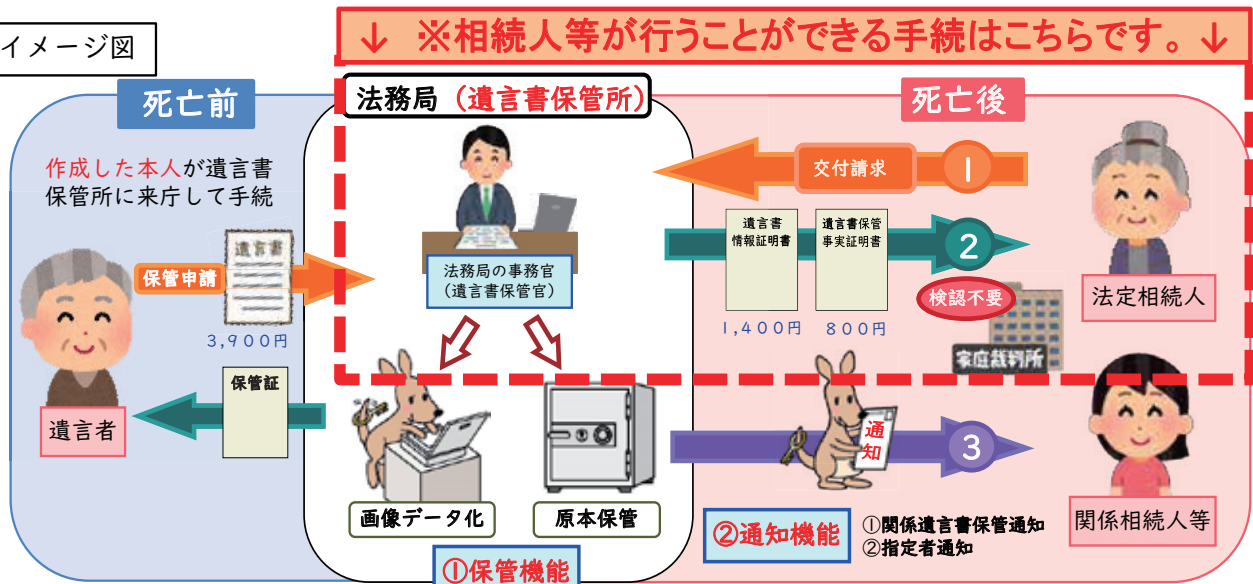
イメージ図

↓ ※相続人等が行うことができる手続はこちらです。↓

死亡前

作成した本人が遺言書保管所に来庁して手続

遺言書

保管申請

3,900円

遺言者

保管証

法務局（遺言書保管所）

法務局の事務官（遺言書保管官）

画像データ化

原本保管

①保管機能

死亡後

交付請求

1

遺言書情報証明書

遺言書保管事実証明書

2

1,400円　800円

検認不要

家庭裁判所

法定相続人

通知

3

関係相続人等

②通知機能

①関係遺言書保管通知
②指定者通知